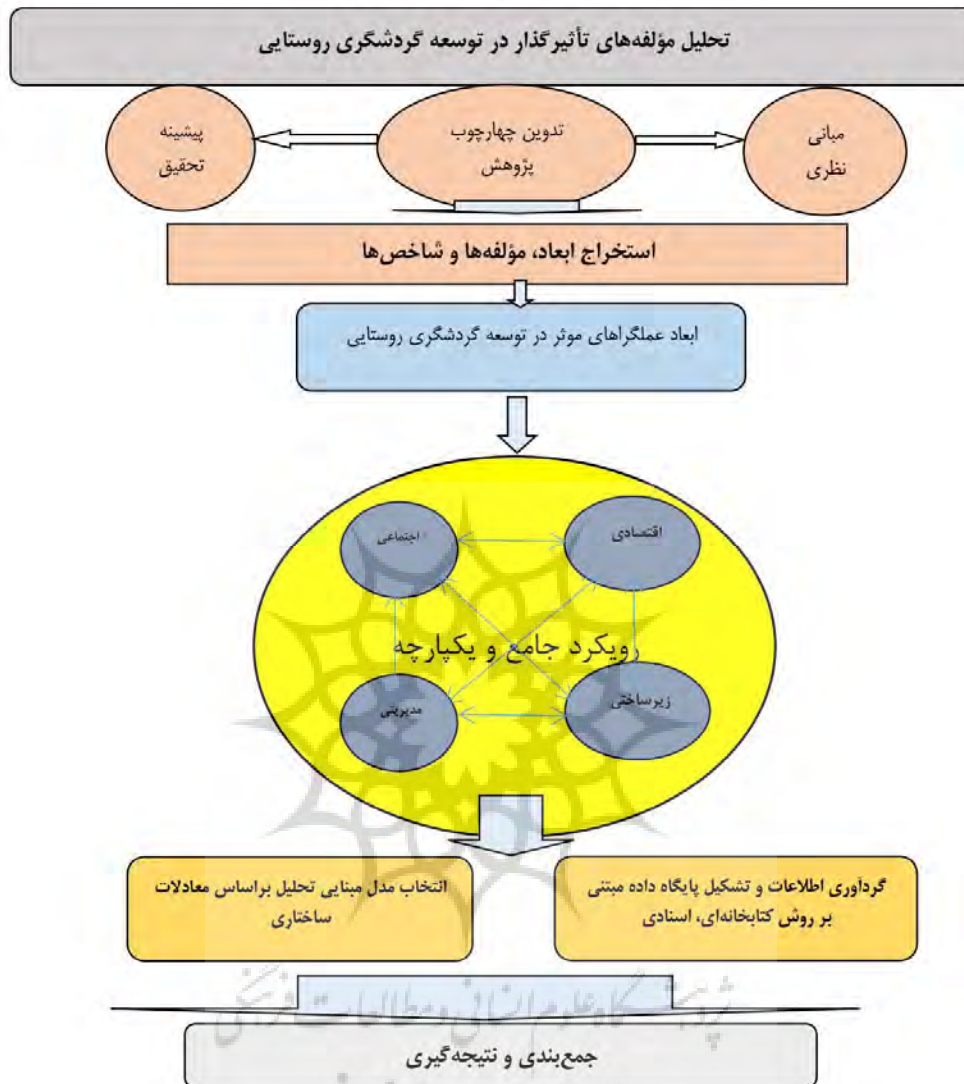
تحلیل مؤلفه‌های تأثیرگذار در توسعه گردشگری روستایی

مبانی نظری

تدوین چهارچوب پژوهش

پیشینه تحقیق

استخراج ابعاد، مؤلفه‌ها و شاخص‌ها

ابعاد عملگراهای موثر در توسعه گردشگری روستایی

اقتصادی

اجتماعی

رویکرد جامع و یکپارچه

زیرساختی

مدیریتی

گردآوری اطلاعات و تشکیل پایگاه داده مبتنی بر روش کتابخانه‌ای، اسنادی

انتخاب مدل مبنایی تحلیل براساس معادلات ساختاری

پژوهشگاه علوم انسانی و مطالعات فرهنگی

جمع‌بندی و نتیجه‌گیری